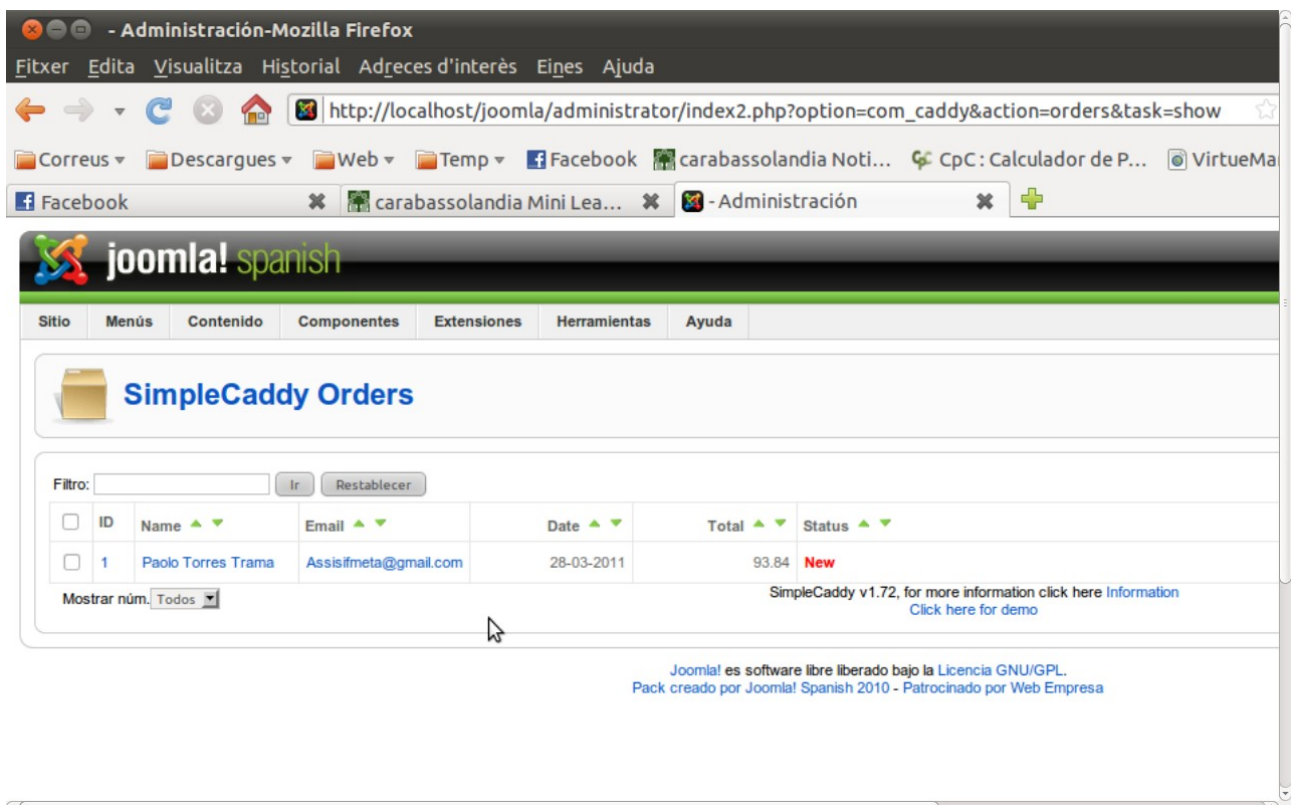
- Administración-Mozilla Firefox

Fitxer Edita Visualitza Historial Adreces d'interès Eines Ajuda

http://localhost/joomla/administrator/index2.php?option=com_caddy&action=orders&task=show

Correus Descargues Web Temp Facebook carabassolandia Noti... CpC : Calculador de P... VirtueMa

Facebook | carabassolandia Mini Lea... | - Administración

joomla! spanish

Sitio Menús Contenido Componentes Extensiones Herramientas Ayuda

SimpleCaddy Orders

Filtro: Ir Restablecer

| | ID | Name | Email | Date | Total | Status |
|---|---|---|---|---|---|---|
| | 1 | Paolo Torres Trama | Assisifmeta@gmail.com | 28-03-2011 | 93.84 | New |

Mostrar núm. Todos

SimpleCaddy v1.72, for more information click here Information
Click here for demo

Joomla! es software libre liberado bajo la Licencia GNU/GPL.
Pack creado por Joomla! Spanish 2010 - Patrocinado por Web Empresa